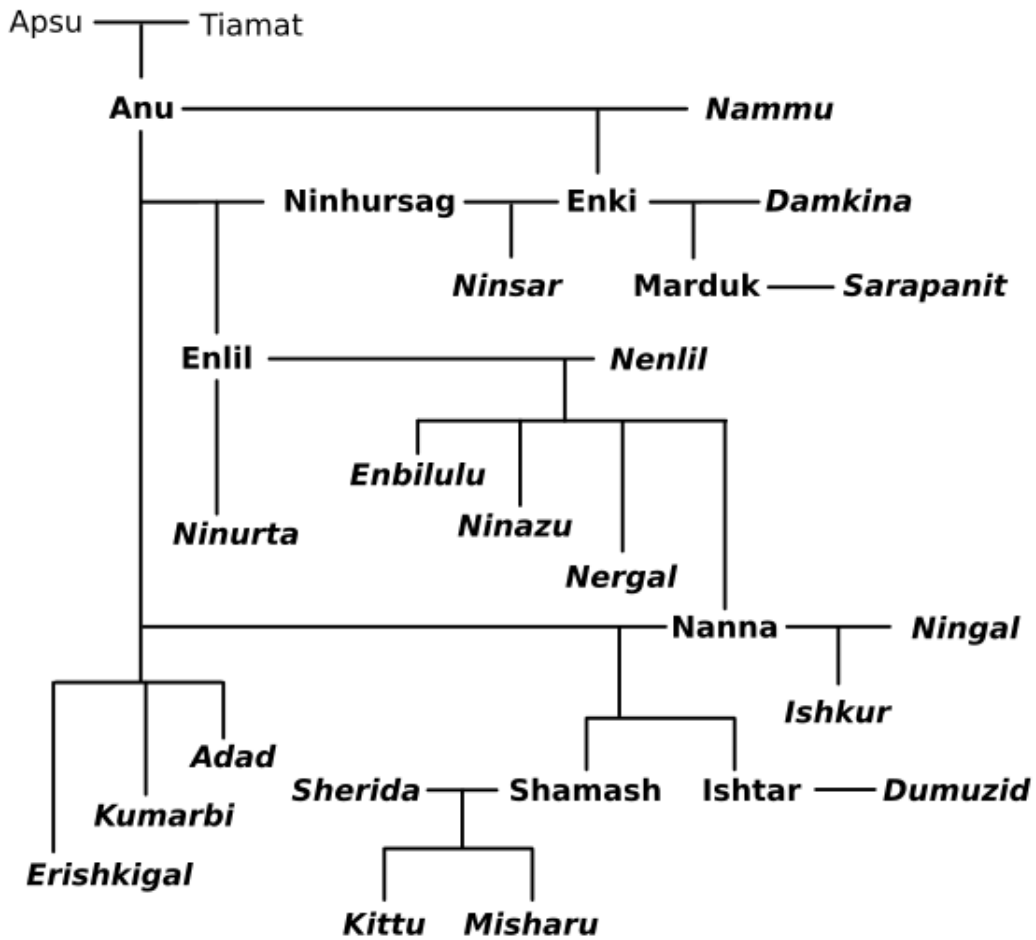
Apsu Tiamat

Anu Nammu

Ninhursag Enki Damkina

Ninsar Marduk Sarapanit

Enlil Nenlil

Enbilulu

Ninazu

Ninurta

Nergal

Nanna Ningal

Ishkur

Adad

Sherida Shamash Ishtar Dumuzid

Kumarbi

Erishkigal

Kittu Misharu